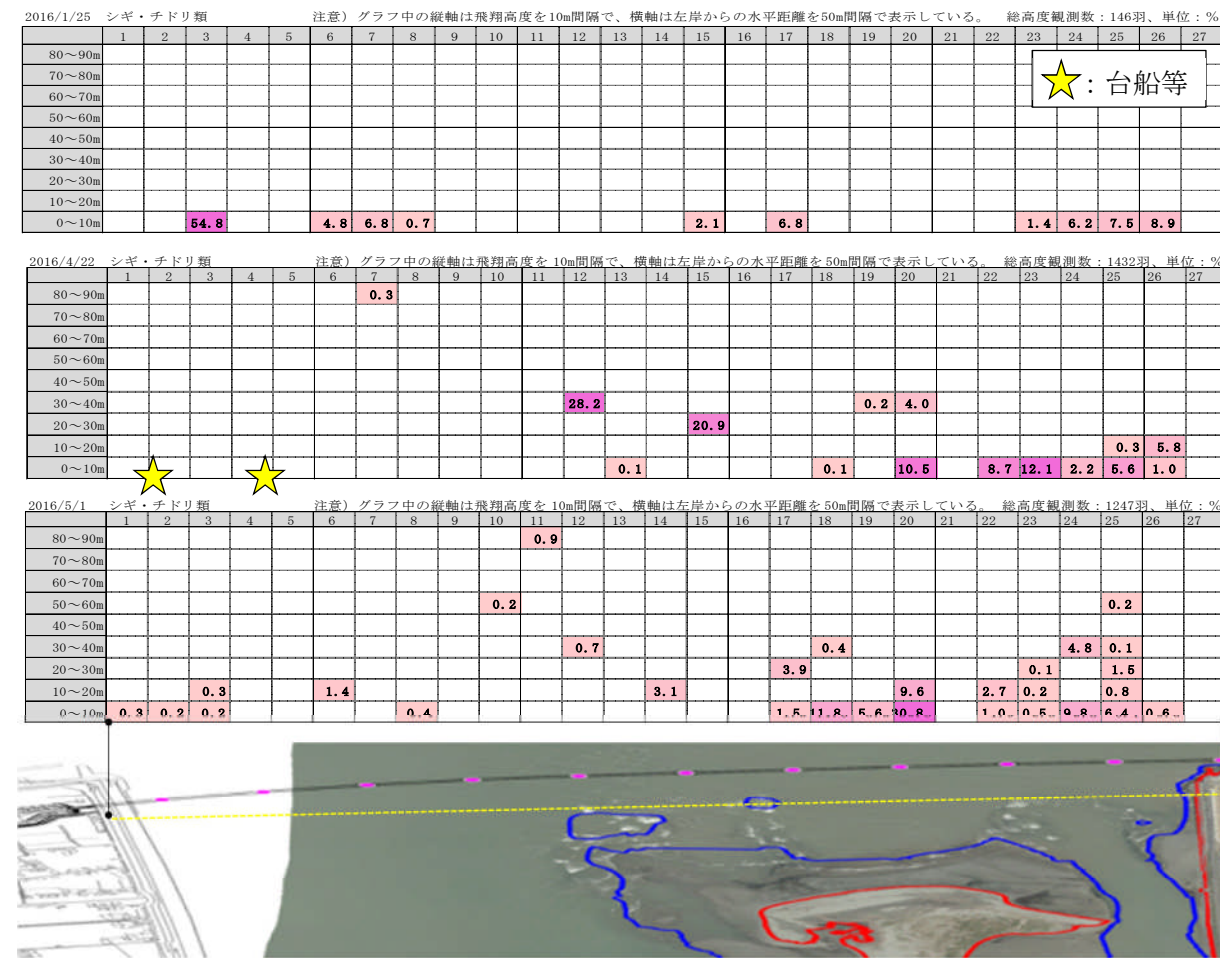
2016/1/25 シギ・チドリ類 注意）グラフ中の縦軸は飛翔高度を10m間隔で、横軸は左岸からの水平距離を50m間隔で表示している。 総高度観測数：146羽、単位：%

| | 1 | 2 | 3 | 4 | 5 | 6 | 7 | 8 | 9 | 10 | 11 | 12 | 13 | 14 | 15 | 16 | 17 | 18 | 19 | 20 | 21 | 22 | 23 | 24 | 25 | 26 | 27 |
|---|---|---|---|---|---|---|---|---|---|---|---|---|---|---|---|---|---|---|---|---|---|---|---|---|---|---|---|
| 80～90m | | | | | | | | | | | | | | | | | | | | | | | | | | | |
| 70～80m | | | | | | | | | | | | | | | | | | | | | | | | | | | |
| 60～70m | | | | | | | | | | | | | | | | | | | | | | | | | | | |
| 50～60m | | | | | | | | | | | | | | | | | | | | | | | | | | | |
| 40～50m | | | | | | | | | | | | | | | | | | | | | | | | | | | |
| 30～40m | | | | | | | | | | | | | | | | | | | | | | | | | | | |
| 20～30m | | | | | | | | | | | | | | | | | | | | | | | | | | | |
| 10～20m | | | | | | | | | | | | | | | | | | | | | | | | | | | |
| 0～10m | | | 54.8 | | | 4.8 | 6.8 | 0.7 | | | | | | | 2.1 | | 6.8 | | | | | | 1.4 | 6.2 | 7.5 | 8.9 | |

：台船等

2016/4/22 シギ・チドリ類 注意）グラフ中の縦軸は飛翔高度を10m間隔で、横軸は左岸からの水平距離を50m間隔で表示している。 総高度観測数：1432羽、単位：%

| | 1 | 2 | 3 | 4 | 5 | 6 | 7 | 8 | 9 | 10 | 11 | 12 | 13 | 14 | 15 | 16 | 17 | 18 | 19 | 20 | 21 | 22 | 23 | 24 | 25 | 26 | 27 |
|---|---|---|---|---|---|---|---|---|---|---|---|---|---|---|---|---|---|---|---|---|---|---|---|---|---|---|---|
| 80～90m | | | | | | | 0.3 | | | | | | | | | | | | | | | | | | | | |
| 70～80m | | | | | | | | | | | | | | | | | | | | | | | | | | | |
| 60～70m | | | | | | | | | | | | | | | | | | | | | | | | | | | |
| 50～60m | | | | | | | | | | | | | | | | | | | | | | | | | | | |
| 40～50m | | | | | | | | | | | | | | | | | | | | | | | | | | | |
| 30～40m | | | | | | | | | | | | 28.2 | | | | | | | 0.2 | 4.0 | | | | | | | |
| 20～30m | | | | | | | | | | | | | | | 20.9 | | | | | | | | | | | | |
| 10～20m | | | | | | | | | | | | | | | | | | | | | | | | | 0.3 | 5.8 | |
| 0～10m | | | | | | | | | | | | | 0.1 | | | | | 0.1 | | 10.5 | | 8.7 | 12.1 | 2.2 | 5.6 | 1.0 | |

2016/5/1 シギ・チドリ類 注意）グラフ中の縦軸は飛翔高度を10m間隔で、横軸は左岸からの水平距離を50m間隔で表示している。 総高度観測数：1247羽、単位：%

| | 1 | 2 | 3 | 4 | 5 | 6 | 7 | 8 | 9 | 10 | 11 | 12 | 13 | 14 | 15 | 16 | 17 | 18 | 19 | 20 | 21 | 22 | 23 | 24 | 25 | 26 | 27 |
|---|---|---|---|---|---|---|---|---|---|---|---|---|---|---|---|---|---|---|---|---|---|---|---|---|---|---|---|
| 80～90m | | | | | | | | | | | 0.9 | | | | | | | | | | | | | | | | |
| 70～80m | | | | | | | | | | | | | | | | | | | | | | | | | | | |
| 60～70m | | | | | | | | | | | | | | | | | | | | | | | | | | | |
| 50～60m | | | | | | | | | | 0.2 | | | | | | | | | | | | | | | 0.2 | | |
| 40～50m | | | | | | | | | | | | | | | | | | | | | | | | | | | |
| 30～40m | | | | | | | | | | | | 0.7 | | | | | | 0.4 | | | | | | 4.8 | 0.1 | | |
| 20～30m | | | | | | | | | | | | | | | | | 3.9 | | | | | | 0.1 | | 1.5 | | |
| 10～20m | | | 0.3 | | | 1.4 | | | | | | | | 3.1 | | | | | | 9.6 | | 2.7 | 0.2 | | 0.8 | | |
| 0～10m | 0.3 | 0.2 | 0.2 | | | | | 0.4 | | | | | | | | | 1.5 | 11.8 | 5.6 | 30.8 | | 1.0 | 0.5 | 9.8 | 6.4 | 0.6 | |